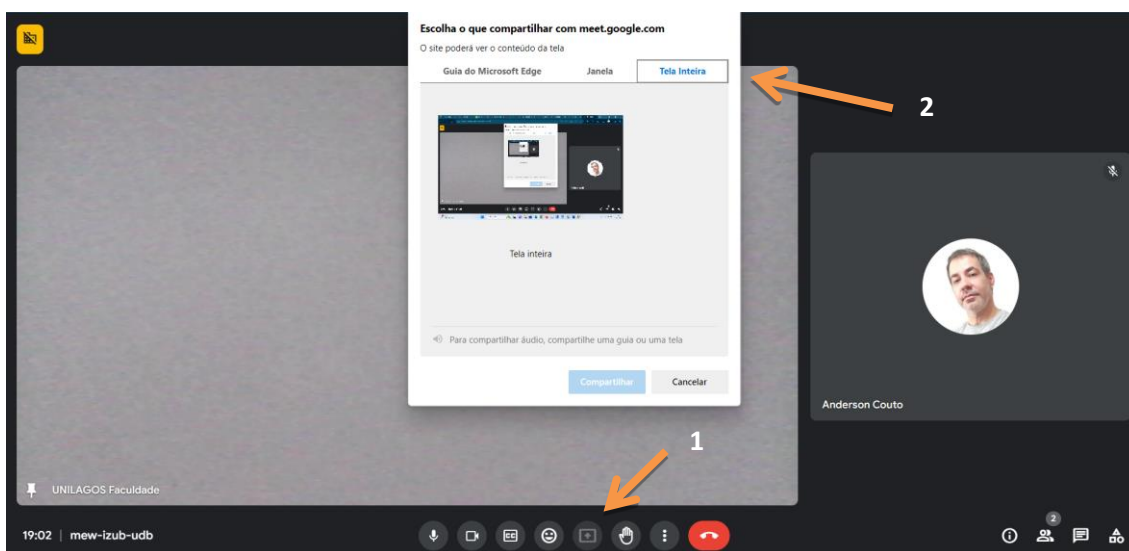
Escolha o que compartilhar com meet.google.com

O site poderá ver o conteúdo da tela

Guia do Microsoft Edge | Janela | Tela Inteira

Tela inteira

Para compartilhar áudio, compartilhe uma guia ou uma tela

Compartilhar

Cancelar

2

1

Anderson Couto

UNILAGOS Faculdade

19:02 | mew-izub-udb

2